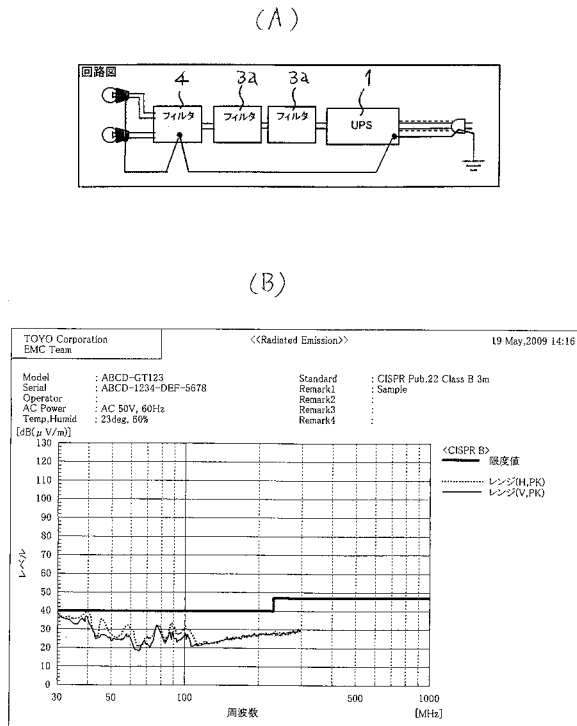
(A)

回路図

4 3a 3a 1

フィルタ フィルタ フィルタ UPS

(B)

TOYO Corporation
EMC Team

<<Radiated Emission>>

19 May,2009 14:16

Model : ABCD-GT123
Serial : ABCD-1234-DEF-5678
Operator :
AC Power : AC 50V, 60Hz
Temp,Humid : 23deg, 60%

Standard : CISPR Pub.22 Class B 3m
Remark1 : Sample
Remark2 :
Remark3 :
Remark4 :

[dB($\mu$ V/m)]

130
120
110
100
90
80
70
60
50
40
30
20
10
0

レベル

<CISPR B>
限度値
レンジ(H,PK)
レンジ(V,PK)

30 50 100 500 1000
周波数 [MHz]